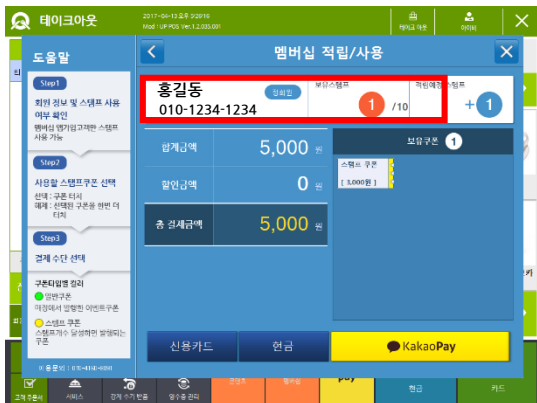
테이크아웃

2017-04-13 오후 9:20:16
Mod : UP POS Ver.1.2.035.001

테이크아웃

이미피

도움말

Step1

회원 정보 및 스탬프 사용 여부 확인

멤버쉽 멤기입고객판 스탬프 사용 가능

Step2

사용할 스탬프쿠폰 선택

선택 : 쿠폰 터치
해제 : 선택된 쿠폰을 한번 더 터치

Step3

결제 수단 선택

쿠폰타입별 컬러

일반쿠폰
매장에서 발행한 이벤트쿠폰

스탬프 쿠폰
스탬프가 달성하면 발행되는 쿠폰

멤버십 적립/사용

홍길동

010-1234-1234

정회원

보유스탬프

1

/10

적립예정 스탬프

+1

합계금액

5,000 원

할인금액

0 원

총 결제금액

5,000 원

보유쿠폰 1

스탬프 쿠폰
[ 3,000원 ]

신용카드

현금

KakaoPay

고객 주문서

서비스

영수증 관리

현금

카드